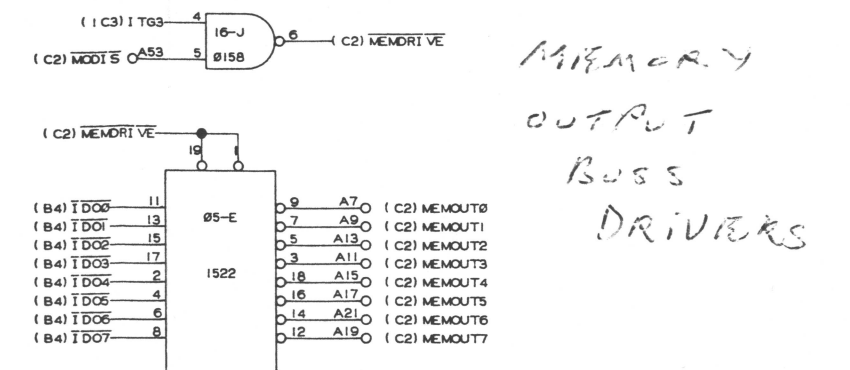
( I C3) I TG3 4
16–J
Ø158
( C2) $\overline{\text{MODI S}}$ A53 5
6 ( C2) $\overline{\text{MEMDRI VE}}$

MEMORY OUTPUT BUSS DRIVERS

( C2) $\overline{\text{MEMDRI VE}}$
19 1
Ø5–E
1522

| | | | | |
|---|---|---|---|---|
| ( B4) $\overline{\text{I DOØ}}$ | 11 | 9 | A7 | ( C2) MEMOUTØ |
| ( B4) $\overline{\text{I DO1}}$ | 13 | 7 | A9 | ( C2) MEMOUT1 |
| ( B4) $\overline{\text{I DO2}}$ | 15 | 5 | A13 | ( C2) MEMOUT2 |
| ( B4) $\overline{\text{I DO3}}$ | 17 | 3 | A11 | ( C2) MEMOUT3 |
| ( B4) $\overline{\text{I DO4}}$ | 2 | 18 | A15 | ( C2) MEMOUT4 |
| ( B4) $\overline{\text{I DO5}}$ | 4 | 16 | A17 | ( C2) MEMOUT5 |
| ( B4) $\overline{\text{I DO6}}$ | 6 | 14 | A21 | ( C2) MEMOUT6 |
| ( B4) $\overline{\text{I DO7}}$ | 8 | 12 | A19 | ( C2) MEMOUT7 |